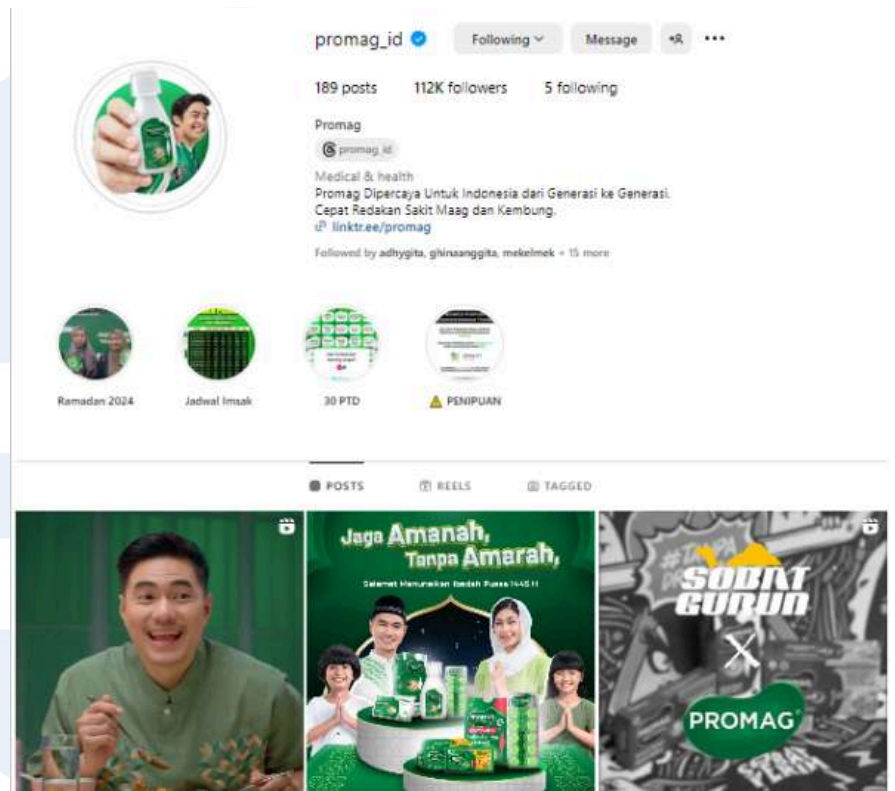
promag_id

Following

Message

189 posts 112K followers 5 following

Promag

promag_id

Medical & health

Promag Dipercaya Untuk Indonesia dari Generasi ke Generasi. Cepat Redakan Sakit Maag dan Kembung.

linktr.ee/promag

Followed by adhygita, ghinaanggita, mekelmek + 15 more

Ramadan 2024

Jadwal Imsak

30 PTD

⚠ PENIPUAN

POSTS

REELS

TAGGED

Jaga Amanah, Tanpa Amarah,

Selamat Menunaikan Ibadah Puasa 1445 H

SOBAT GUBUN

X

PROMAG